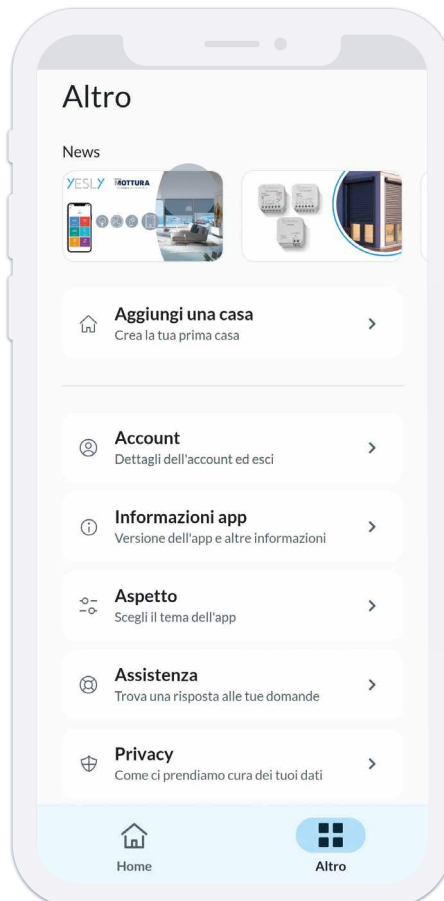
Altro

News

YESLY MOTTURA

Aggiungi una casa
Crea la tua prima casa

Account
Dettagli dell'account ed esci

Informazioni app
Versione dell'app e altre informazioni

Aspetto
Scegli il tema dell'app

Assistenza
Trova una risposta alle tue domande

Privacy
Come ci prendiamo cura dei tuoi dati

Home
Altro